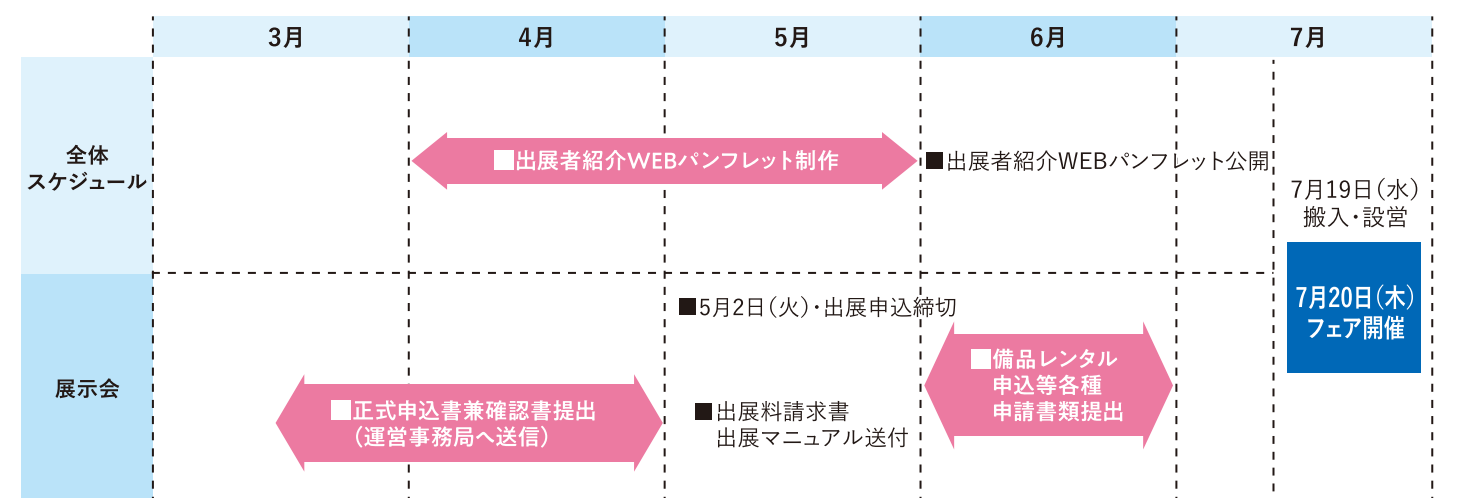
| | 3月 | 4月 | 5月 | 6月 | 7月 |
|---|---|---|---|---|---|
| 全体スケジュール | | ■出展者紹介WEBパンフレット制作 | | ■出展者紹介WEBパンフレット公開 | 7月19日（水）搬入・設営 |
| 展示会 | ■正式申込書兼確認書提出（運営事務局へ送信） | | ■5月2日（火）・出展申込締切 ■出展料請求書 出展マニュアル送付 | ■備品レンタル申込等各種申請書類提出 | 7月20日（木）フェア開催 |